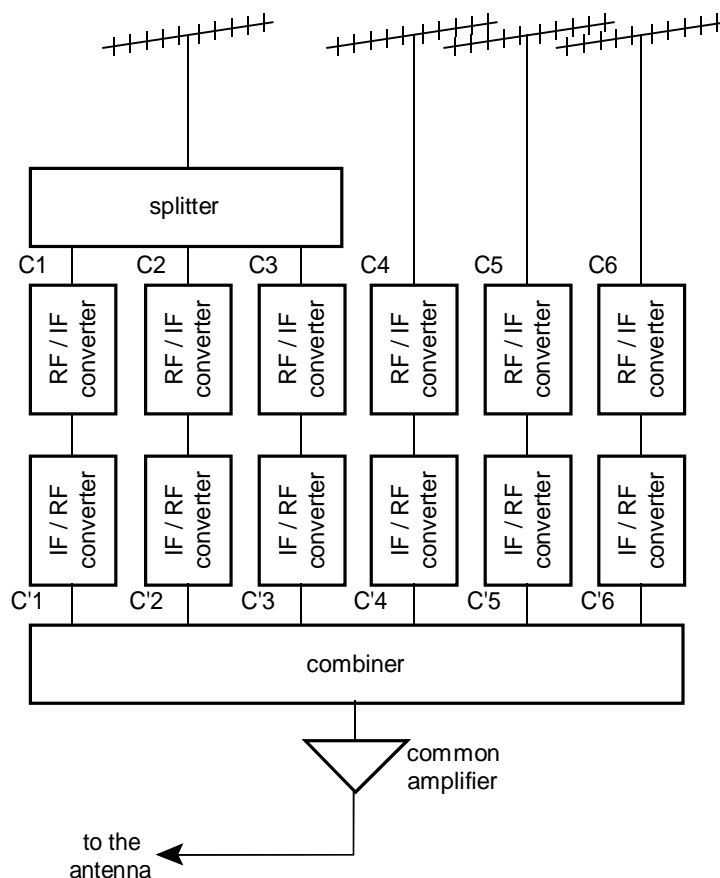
splitter

C1 C2 C3 C4 C5 C6

RF / IF converter

RF / IF converter

RF / IF converter

RF / IF converter

RF / IF converter

RF / IF converter

IF / RF converter

IF / RF converter

IF / RF converter

IF / RF converter

IF / RF converter

IF / RF converter

C'1 C'2 C'3 C'4 C'5 C'6

combiner

common amplifier

to the antenna